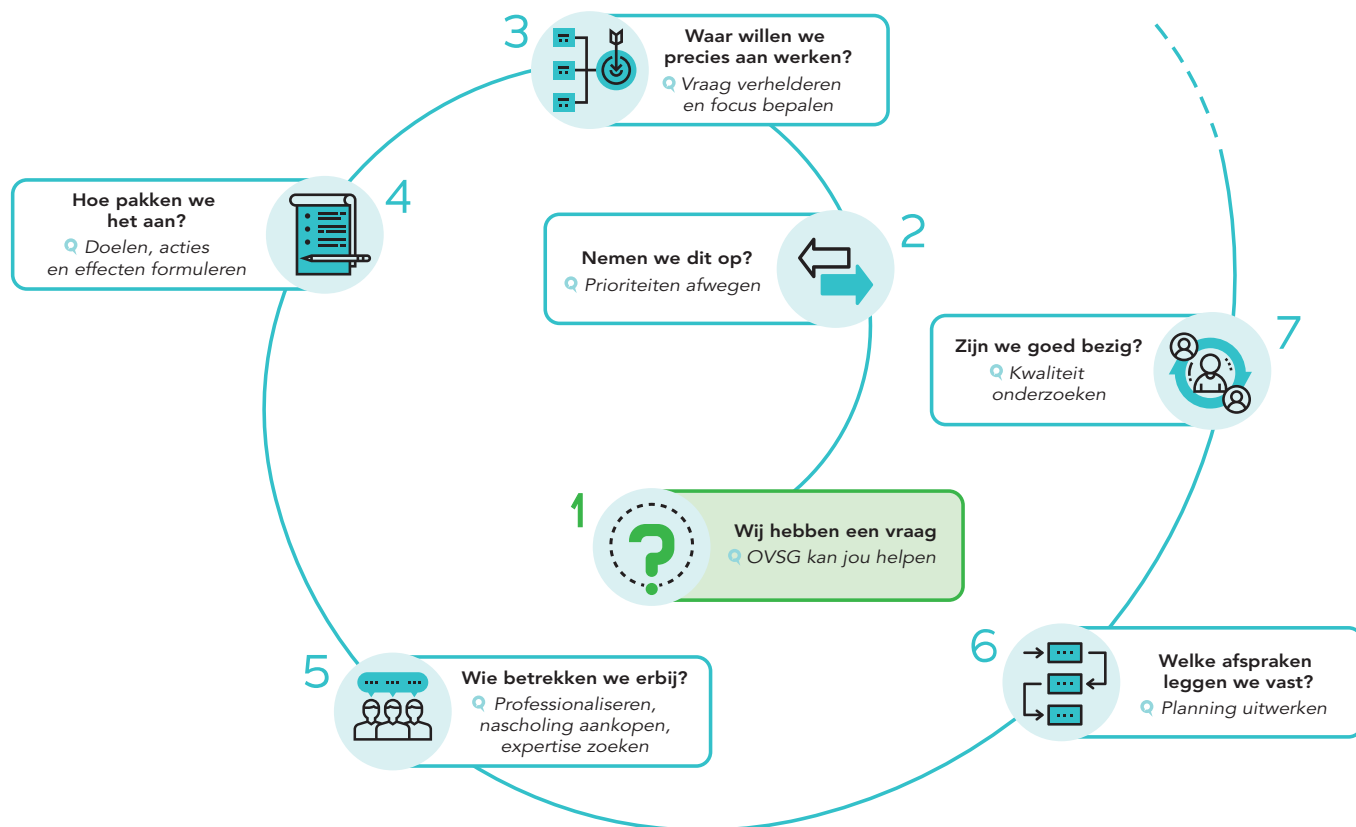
1
Wij hebben een vraag
OVSG kan jou helpen

2
Nemen we dit op?
Prioriteiten afwegen

3
Waar willen we precies aan werken?
Vraag verhelderen en focus bepalen

4
Hoe pakken we het aan?
Doelen, acties en effecten formuleren

5
Wie betrekken we erbij?
Professionaliseren, nascholing aankopen, expertise zoeken

6
Welke afspraken leggen we vast?
Planning uitwerken

7
Zijn we goed bezig?
Kwaliteit onderzoeken